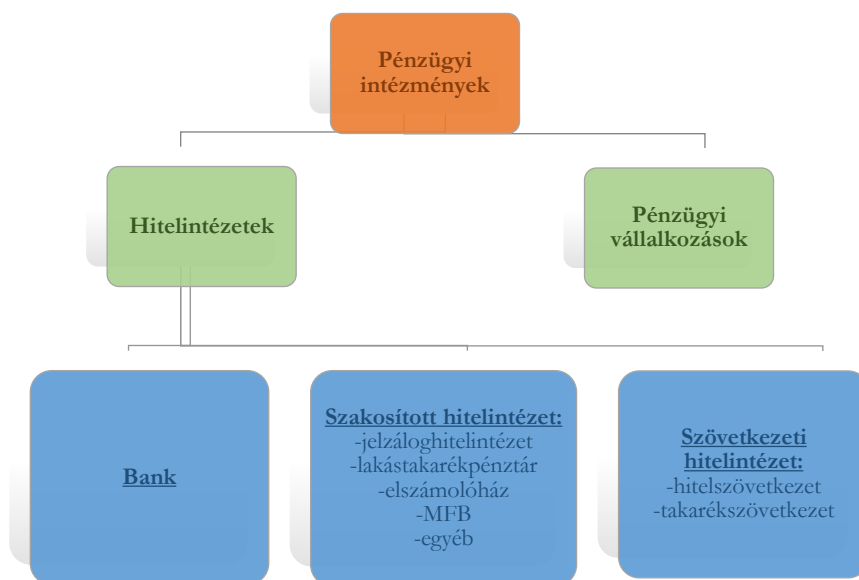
Pénzügyi intézmények

Hitelintézetek

Pénzügyi vállalkozások

Bank

Szakosított hitelintézet:
-jelzáloghitelintézet
-lakástakarékpénztár
-elszámolóház
-MFB
-egyéb

Szövetkezeti hitelintézet:
-hitelszövetkezet
-takarékszövetkezet